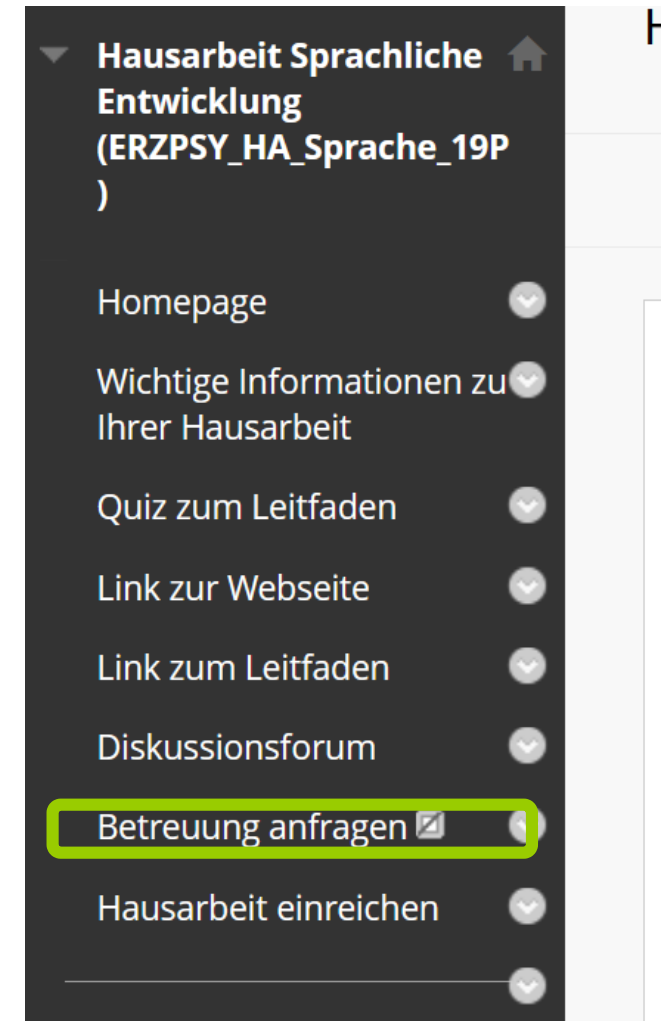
Hausarbeit Sprachliche Entwicklung (ERZPSY_HA_Sprache_19P )

Homepage

Wichtige Informationen zu Ihrer Hausarbeit

Quiz zum Leitfaden

Link zur Webseite

Link zum Leitfaden

Diskussionsforum

Betreuung anfragen

Hausarbeit einreichen

H